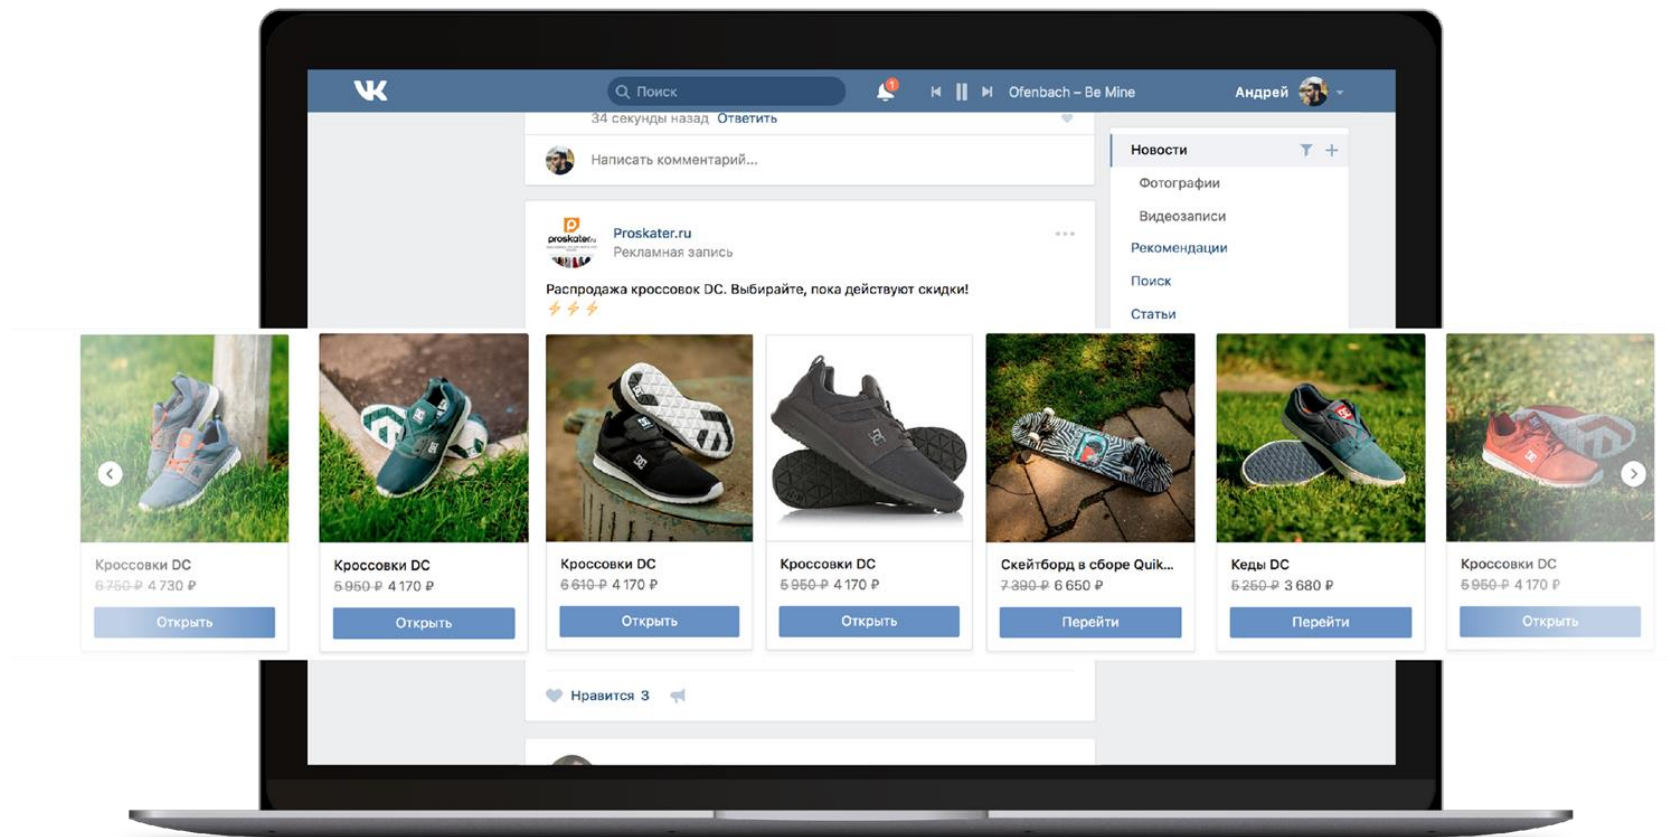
Поиск
1
Ofenbach – Be Mine
Андрей

34 секунды назад Ответить

Написать комментарий...

Proskater.ru
Рекламная запись

Распродажа кроссовок DC. Выбирайте, пока действуют скидки!

Новости
Фотографии
Видеозаписи
Рекомендации
Поиск
Статьи

Кроссовки DC
~~6 750 ₽~~ 4 730 ₽
Открыть

Кроссовки DC
~~5 950 ₽~~ 4 170 ₽
Открыть

Кроссовки DC
~~6 610 ₽~~ 4 170 ₽
Открыть

Кроссовки DC
~~5 950 ₽~~ 4 170 ₽
Открыть

Скейтборд в сборе Quik...
~~7 390 ₽~~ 6 650 ₽
Перейти

Кеды DC
~~5 250 ₽~~ 3 680 ₽
Перейти

Кроссовки DC
~~5 950 ₽~~ 4 170 ₽
Открыть

Нравится 3